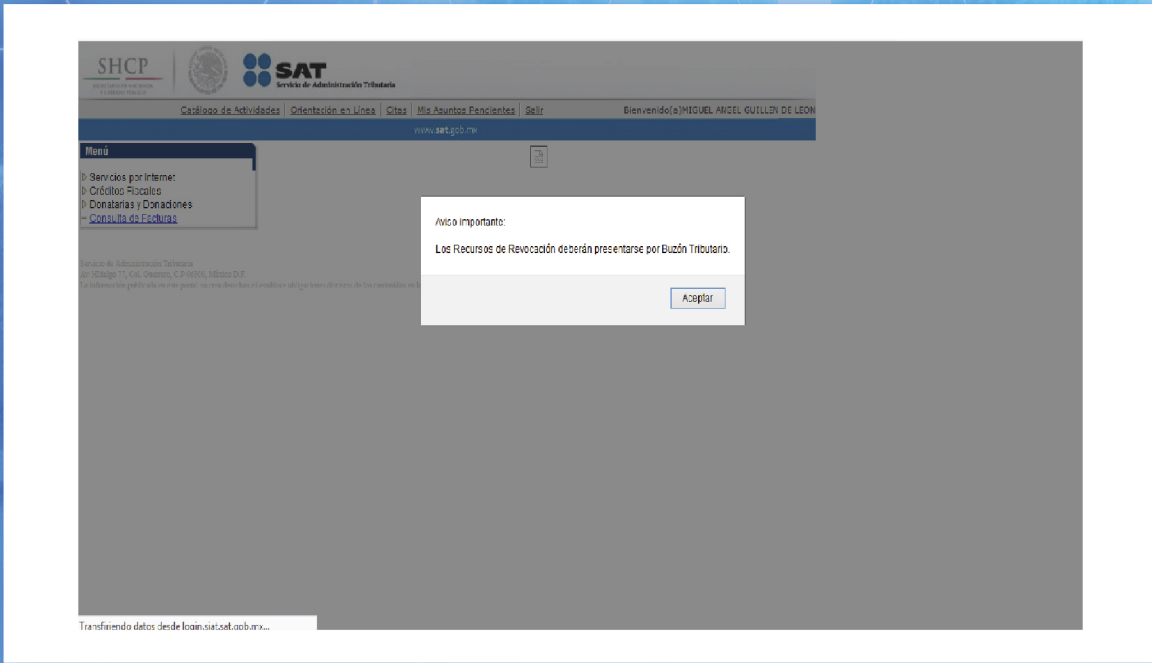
SHCP

SAT
Servicio de Administración Tributaria

Catálogo de Actividades | Orientación en Línea | Citas | Mis Asuntos Pendientes | Salir

Bienvenido(a)MIGUEL ANGEL GUILLEN DE LEON

www.sat.gob.mx

Menú

Servicios por Internet
Créditos Fiscales
Donatarias y Donaciones
Consulta de Facturas

Servicio de Administración Tributaria
Av. Hidalgo 77, Col. Guerrero, C.P. 06300, México D.F.
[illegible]

Aviso importante:

Los Recursos de Revocación deberán presentarse por Buzón Tributario.

Aceptar

Transfiriendo datos desde login.siat.sat.gob.mx...